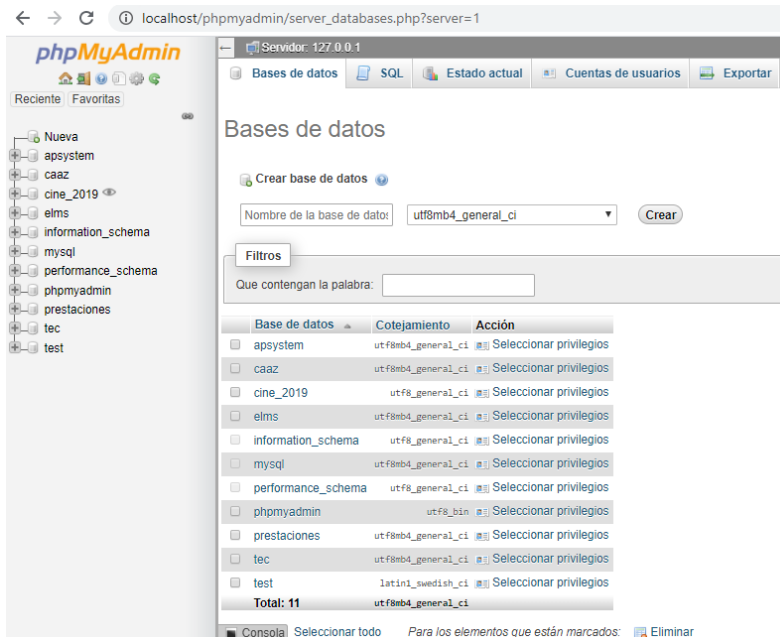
localhost/phpmyadmin/server_databases.php?server=1

phpMyAdmin

Reciente Favoritas

Nueva
apsystem
caaz
cine_2019
elms
information_schema
mysql
performance_schema
phpmyadmin
prestaciones
tec
test

Servidor: 127.0.0.1

Bases de datos SQL Estado actual Cuentas de usuarios Exportar

Bases de datos

Crear base de datos

Nombre de la base de datos utf8mb4_general_ci Crear

Filtros

Que contengan la palabra:

| | Base de datos | Cotejamiento | Acción |
|---|---|---|---|
| | apsystem | utf8mb4_general_ci | Seleccionar privilegios |
| | caaz | utf8mb4_general_ci | Seleccionar privilegios |
| | cine_2019 | utf8_general_ci | Seleccionar privilegios |
| | elms | utf8mb4_general_ci | Seleccionar privilegios |
| | information_schema | utf8_general_ci | Seleccionar privilegios |
| | mysql | utf8mb4_general_ci | Seleccionar privilegios |
| | performance_schema | utf8_general_ci | Seleccionar privilegios |
| | phpmyadmin | utf8_bin | Seleccionar privilegios |
| | prestaciones | utf8mb4_general_ci | Seleccionar privilegios |
| | tec | utf8mb4_general_ci | Seleccionar privilegios |
| | test | latin1_swedish_ci | Seleccionar privilegios |
| | Total: 11 | utf8mb4_general_ci | |

Consola Seleccionar todo Para los elementos que están marcados: Eliminar